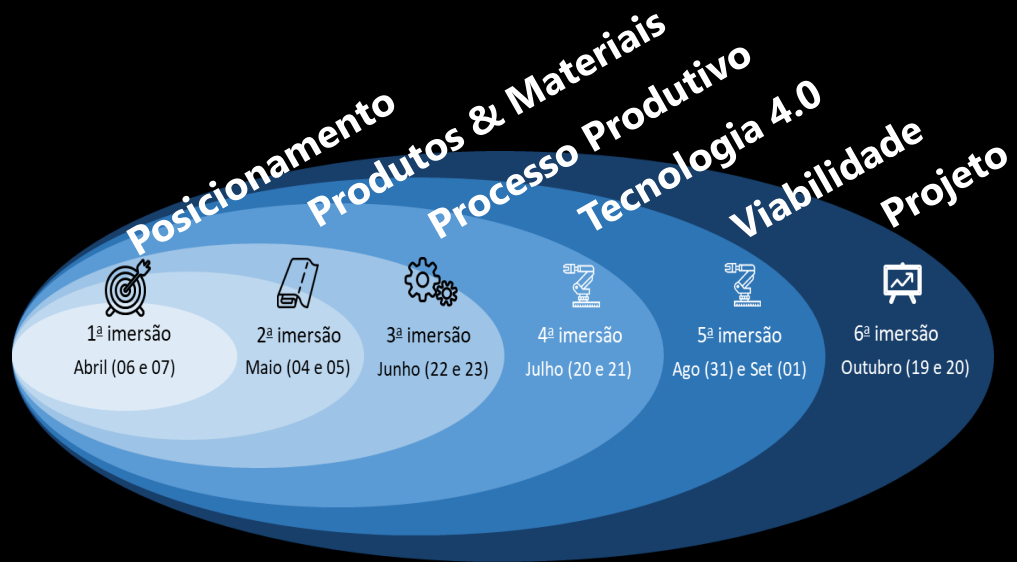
Posicionamento

Produtos & Materiais

Processo Produtivo

Tecnologia 4.0

Viabilidade

Projeto

1ª imersão
Abril (06 e 07)

2ª imersão
Maio (04 e 05)

3ª imersão
Junho (22 e 23)

4ª imersão
Julho (20 e 21)

5ª imersão
Ago (31) e Set (01)

6ª imersão
Outubro (19 e 20)